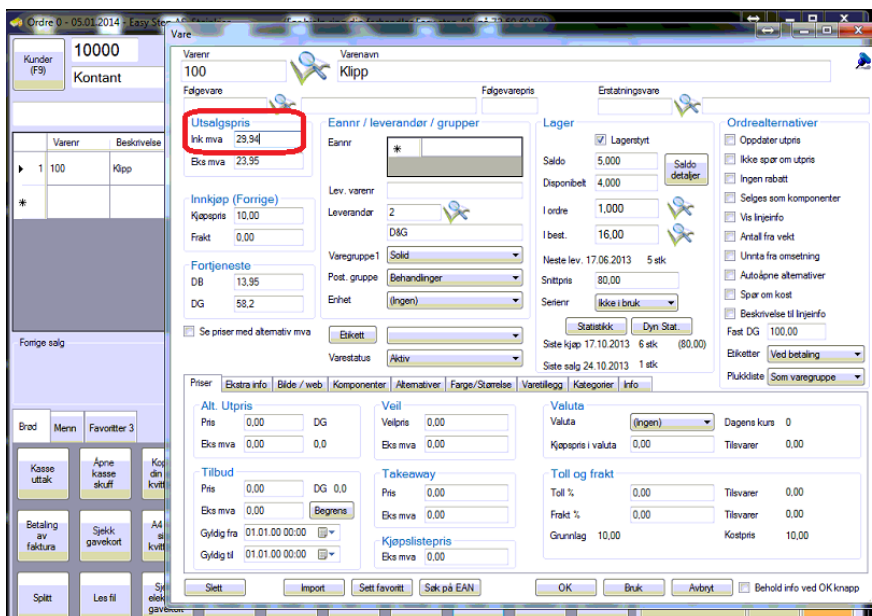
Ordre 0 - 05.01.2014 - Easy Sto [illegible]

Kunder (F9)

10000

Kontant

Varenr

Beskrivelse

1 100 Klipp

*

Forrige salg

Brød Menn Favoritter 3

Kasse uttak

Åpne kasse skuff

Ko din kvit

Betaling av faktura

Sjekk gavekort

A4 si kvit

Splitt

Les fil

Sje elek gaveko

Vare

Varenr
100

Varenavn
Klipp

Følgevare

Følgevarepris

Erstatningsvare

Utsalgspris
Ink mva 29,94
Eks mva 23,95

Innkjøp (Forrige)
Kjøpspris 10,00
Frakt 0,00

Fortjeneste
DB 13,95
DG 58,2

Se priser med alternativ mva

Eannr / leverandør / grupper
Eannr *
Lev. varenr
Leverandør 2
D&G
Varegruppe1 Solid
Post. gruppe Behandlinger
Enhet (Ingen)
Etikett
Varestatus Aktiv

Lager
Lagerstyrt
Saldo 5,000
Saldo detaljer
Disponibelt 4,000
I ordre 1,000
I best. 16,00
Neste lev. 17.06.2013 5 stk
Snittpris 80,00
Serienr Ikke i bruk
Statistikk Dyn Stat.
Siste kjøp 17.10.2013 6 stk (80,00)
Siste salg 24.10.2013 1 stk

Ordrealternativer
Oppdater utpris
Ikke spør om utpris
Ingen rabatt
Selges som komponenter
Vis linjeinfo
Antall fra vekt
Unnta fra omsetning
Autoåpne alternativer
Spør om kost
Beskrivelse til linjeinfo
Fast DG 100,00
Etiketter Ved betaling
Plukkliste Som varegruppe

Priser | Ekstra info | Bilde / web | Komponenter | Alternativer | Farge/Størrelse | Varetillegg | Kategorier | Info

Alt. Utpris
Pris 0,00 DG
Eks mva 0,00 0,0

Tilbud
Pris 0,00 DG 0,0
Eks mva 0,00 Begrens
Gyldig fra 01.01.00 00:00
Gyldig til 01.01.00 00:00

Veil
Veilpris 0,00
Eks mva 0,00

Takeaway
Pris 0,00
Eks mva 0,00

Kjøpslistepris
Eks mva 0,00

Valuta
Valuta (Ingen) Dagens kurs 0
Kjøpspris i valuta 0,00 Tilsvarer 0,00

Toll og frakt
Toll % 0,00 Tilsvarer 0,00
Frakt % 0,00 Tilsvarer 0,00
Grunnlag 10,00 Kostpris 10,00

Slett Import Sett favoritt Søk på EAN OK Bruk Avbryt Behold info ved OK knapp